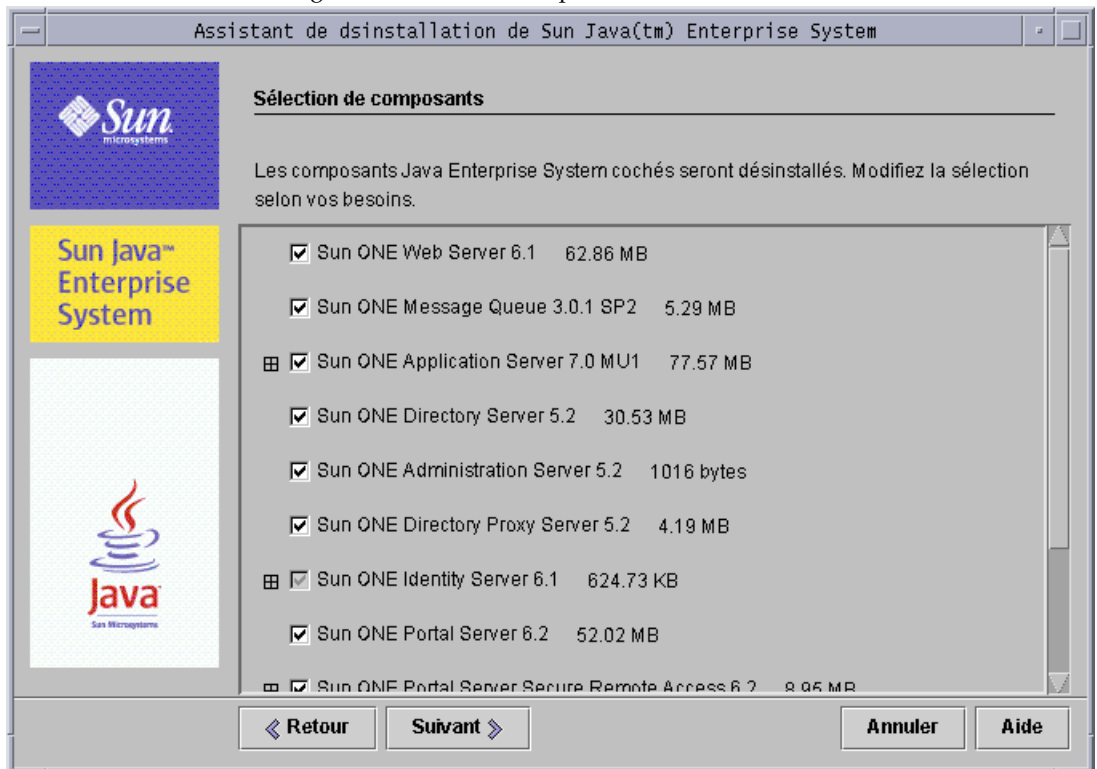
Assistant de dsinstallation de Sun Java(tm) Enterprise System

Sun microsystems

Sélection de composants

Les composants Java Enterprise System cochés seront désinstallés. Modifiez la sélection selon vos besoins.

Sun Java™ Enterprise System

Sun ONE Web Server 6.1 62.86 MB

Sun ONE Message Queue 3.0.1 SP2 5.29 MB

Sun ONE Application Server 7.0 MU1 77.57 MB

Sun ONE Directory Server 5.2 30.53 MB

Sun ONE Administration Server 5.2 1016 bytes

Sun ONE Directory Proxy Server 5.2 4.19 MB

Sun ONE Identity Server 6.1 624.73 KB

Sun ONE Portal Server 6.2 52.02 MB

Sun ONE Portal Server Secure Remote Access 6.2 8.95 MB

Java Sun Microsystems

« Retour Suivant » Annuler Aide